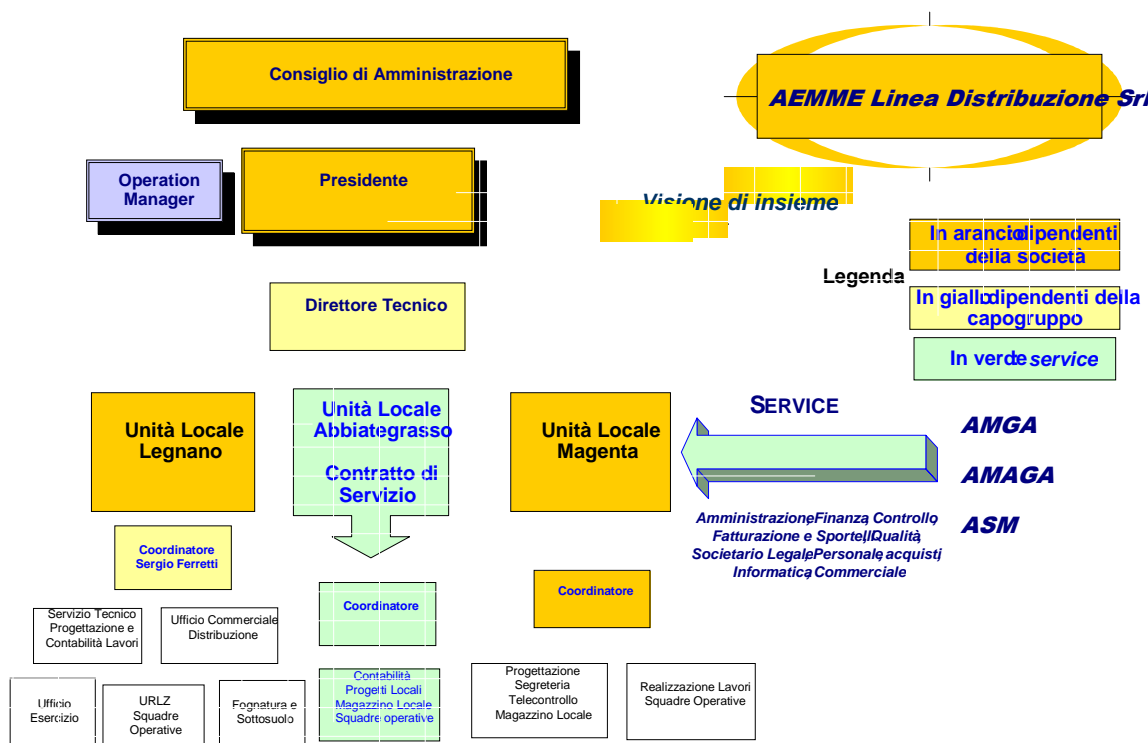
Consiglio di Amministrazione

AEMME Linea Distribuzione Srl

Operation Manager

Presidente

Visione di insieme

Legenda

In arancio dipendenti della società

In giallo dipendenti della capogruppo

In verde service

Direttore Tecnico

Unità Locale Legnano

Unità Locale Abbiategrasso

Contratto di Servizio

Unità Locale Magenta

SERVICE

AMGA

AMAGA

ASM

Amministrazione, Finanza, Controllo
Fatturazione e Sportello, Qualità
Societario Legale, Personale, acquisti
Informatica, Commerciale

Coordinatore
Sergio Ferretti

Coordinatore

Coordinatore

Servizio Tecnico Progettazione e Contabilità Lavori

Ufficio Commerciale Distribuzione

Ufficio Esercizio

URLZ Squadre Operative

Fognatura e Sottosuolo

Contabilità Progetti Locali Magazzino Locale Squadre operative

Progettazione Segreteria Telecontrollo Magazzino Locale

Realizzazione Lavori Squadre Operative